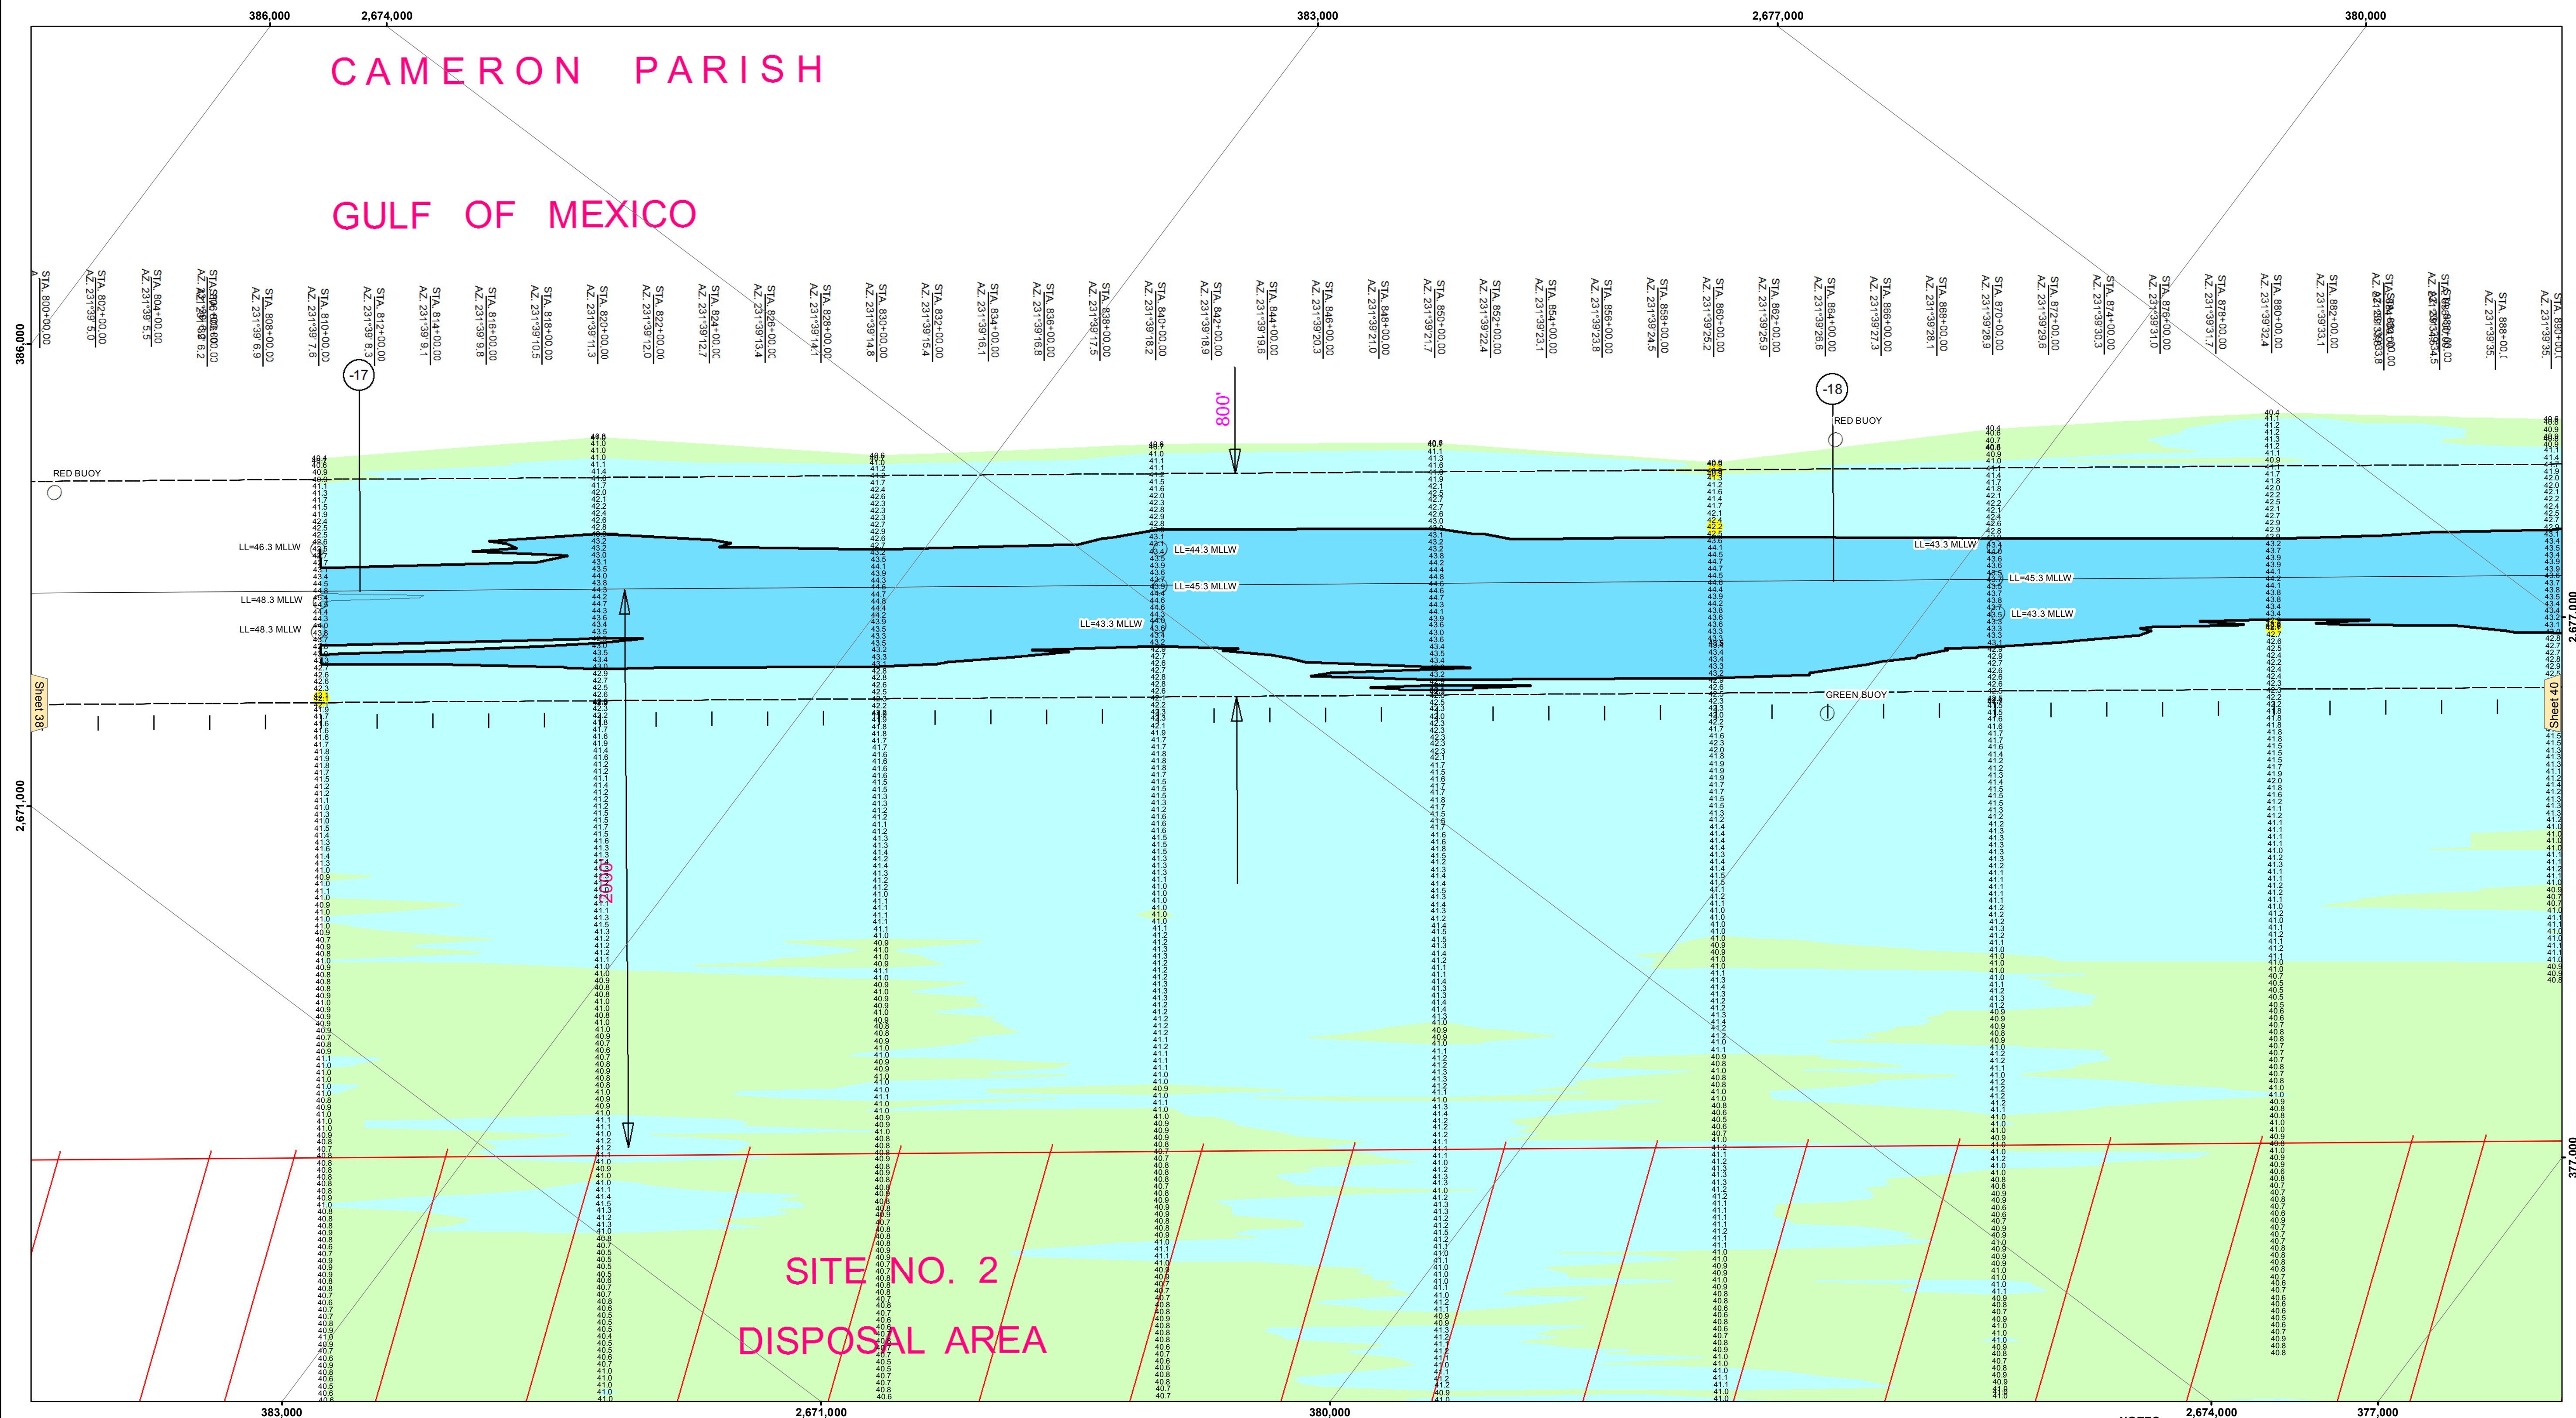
386,000
2,674,000
383,000
2,677,000
380,000

CAMERON PARISH

GULF OF MEXICO

STA. 800+00.00
STA. 802+00.00 AZ. 231°39' 5.0
STA. 804+00.00 AZ. 231°39' 5.5
STA. 806+00.00 AZ. 231°39' 6.2
STA. 808+00.00 AZ. 231°39' 6.9
STA. 810+00.00 AZ. 231°39' 7.6
STA. 812+00.00 AZ. 231°39' 8.3
STA. 814+00.00 AZ. 231°39' 9.1
STA. 816+00.00 AZ. 231°39' 9.8
STA. 818+00.00 AZ. 231°39'10.5
STA. 820+00.00 AZ. 231°39'11.3
STA. 822+00.00 AZ. 231°39'12.0
STA. 824+00.00 AZ. 231°39'12.7
STA. 826+00.00 AZ. 231°39'13.4
STA. 828+00.00 AZ. 231°39'14.1
STA. 830+00.00 AZ. 231°39'14.8
STA. 832+00.00 AZ. 231°39'15.4
STA. 834+00.00 AZ. 231°39'16.1
STA. 836+00.00 AZ. 231°39'16.8
STA. 838+00.00 AZ. 231°39'17.5
STA. 840+00.00 AZ. 231°39'18.2
STA. 842+00.00 AZ. 231°39'18.9
STA. 844+00.00 AZ. 231°39'19.6
STA. 846+00.00 AZ. 231°39'20.3
STA. 848+00.00 AZ. 231°39'21.0
STA. 850+00.00 AZ. 231°39'21.7
STA. 852+00.00 AZ. 231°39'22.4
STA. 854+00.00 AZ. 231°39'23.1
STA. 856+00.00 AZ. 231°39'23.8
STA. 858+00.00 AZ. 231°39'24.5
STA. 860+00.00 AZ. 231°39'25.2
STA. 862+00.00 AZ. 231°39'25.9
STA. 864+00.00 AZ. 231°39'26.6
STA. 866+00.00 AZ. 231°39'27.3
STA. 868+00.00 AZ. 231°39'28.1
STA. 870+00.00 AZ. 231°39'28.9
STA. 872+00.00 AZ. 231°39'29.6
STA. 874+00.00 AZ. 231°39'30.3
STA. 876+00.00 AZ. 231°39'31.0
STA. 878+00.00 AZ. 231°39'31.7
STA. 880+00.00 AZ. 231°39'32.4
STA. 882+00.00 AZ. 231°39'33.1
STA. 884+00.00 AZ. 231°39'33.8
STA. 886+00.00 AZ. 231°39'34.5
STA. 888+00.00 AZ. 231°39'35.
STA. 890+00.00 AZ. 231°39'35.

-17
-18
800'
RED BUOY
RED BUOY
GREEN BUOY
LL=46.3 MLLW
LL=48.3 MLLW
LL=48.3 MLLW
LL=44.3 MLLW
LL=45.3 MLLW
LL=43.3 MLLW
LL=43.3 MLLW
LL=45.3 MLLW
LL=43.3 MLLW
2000'
Sheet 38
Sheet 40

386,000
2,671,000
2,677,000
377,000

SITE NO. 2
DISPOSAL AREA

383,000
2,671,000
380,000
2,674,000
377,000